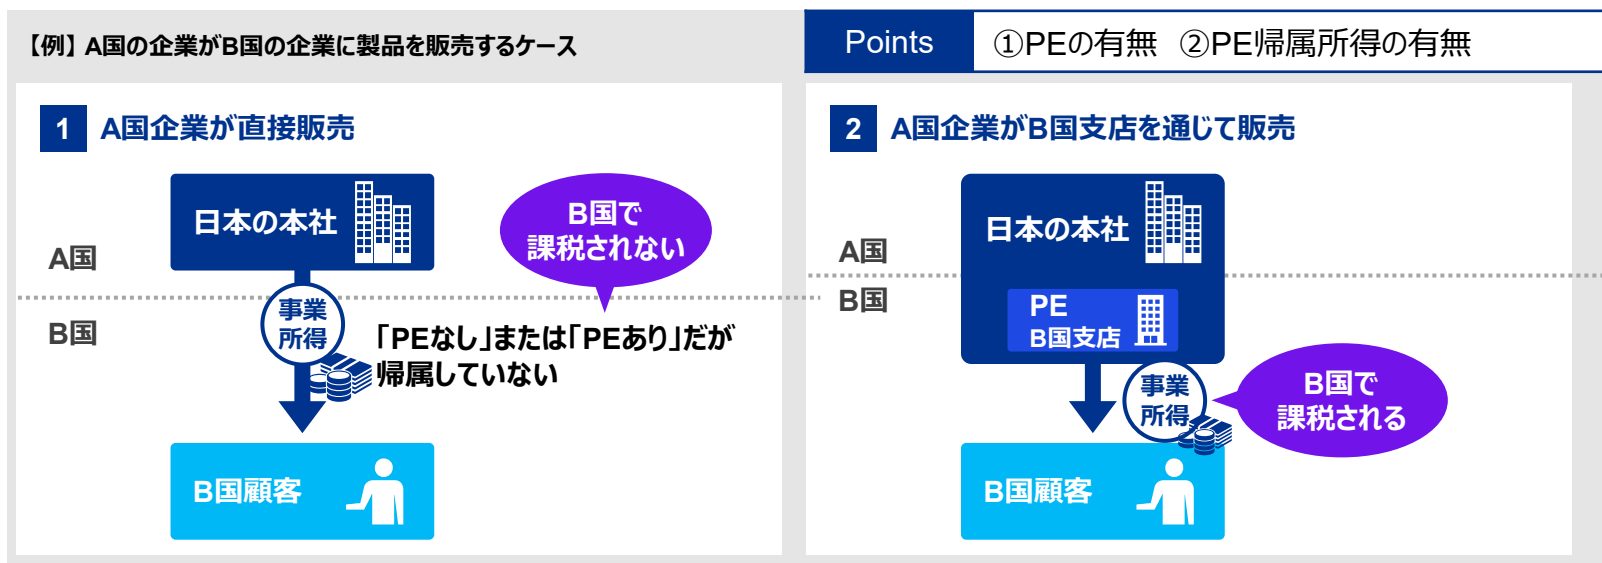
【例】A国の企業がB国の企業に製品を販売するケース

Points ①PEの有無 ②PE帰属所得の有無

1 A国企業が直接販売

日本の本社

B国で課税されない

A国

B国

事業所得

「PEなし」または「PEあり」だが帰属していない

B国顧客

2 A国企業がB国支店を通じて販売

日本の本社

A国

B国

PE
B国支店

事業所得

B国で課税される

B国顧客